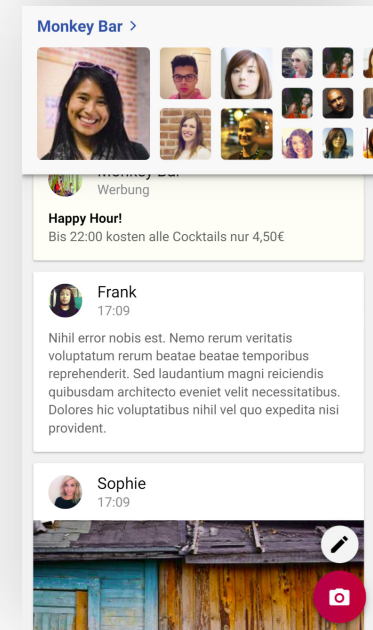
Monkey Bar >

Werbung

Happy Hour!
Bis 22:00 kosten alle Cocktails nur 4,50€

Frank
17:09

Nihil error nobis est. Nemo rerum veritatis voluptatum rerum beatae beatae temporibus reprehenderit. Sed laudantium magni reiciendis quibusdam architecto eveniet velit necessitatibus. Dolores hic voluptatibus nihil vel quo expedita nisi provident.

Sophie
17:09